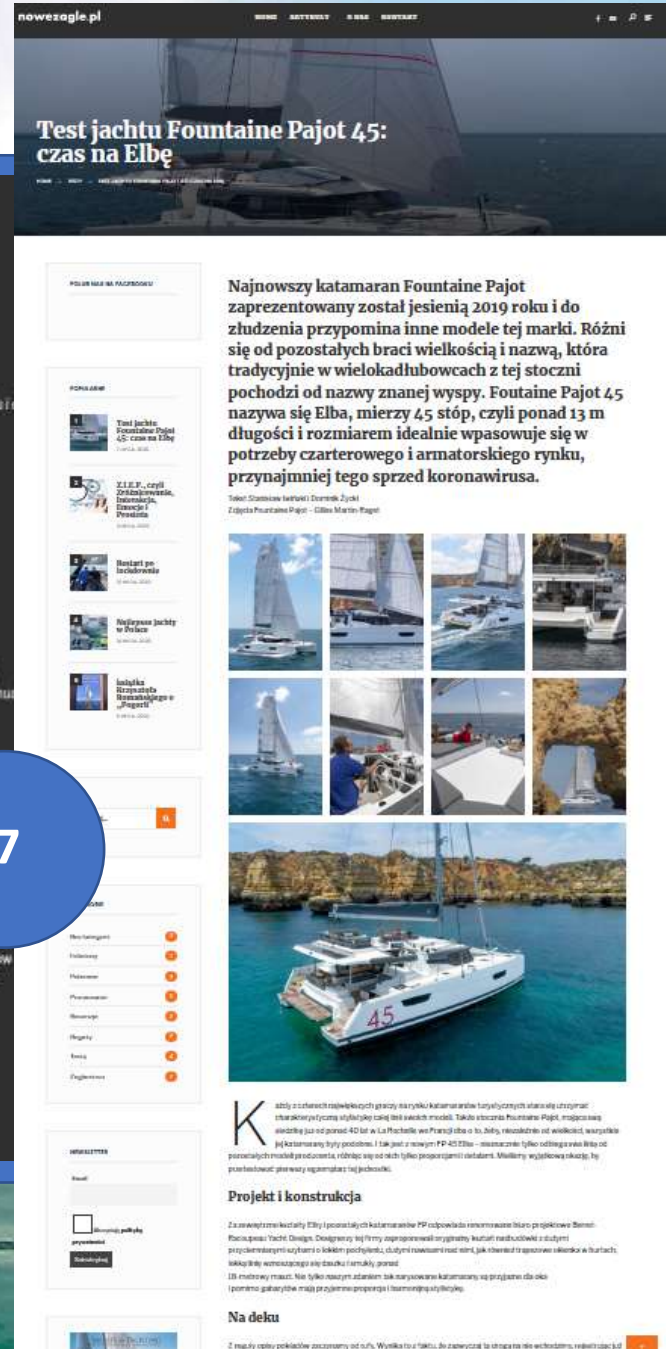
nowezagle.pl

Test jachtu Fountaine Pajot 45: czas na Elbę

POLUB NAS NA FACEBOOKU

POPULARNE

Test jachtu Fountaine Pajot 45: czas na Elbę

Z.I.E.P., czyli Zrelaksowanie, Intonacja, Emocje i Prostota

Rejsy po Irlandii

Najlepsze jachty w Polsce

Książka Krzysztofa Baranowskiego o „Pogorii"

7

Najnowszy katamaran Fountaine Pajot zaprezentowany został jesienią 2019 roku i do złudzenia przypomina inne modele tej marki. Różni się od pozostałych braci wielkością i nazwą, która tradycyjnie w wielokadłubowcach z tej stoczni pochodzi od nazwy znanej wyspy. Foutaine Pajot 45 nazywa się Elba, mierzy 45 stóp, czyli ponad 13 m długości i rozmiarem idealnie wpasowuje się w potrzeby czarterowego i armatorskiego rynku, przynajmniej tego sprzed koronawirusa.

Tekst: Stanisław Iwiński i Dominik Życki
Zdjęcia Fountaine Pajot – Gilles Martin-Raget

45

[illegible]

Projekt i konstrukcja

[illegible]

Na deku

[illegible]

NEWSLETTER

Email

Subskrybuj